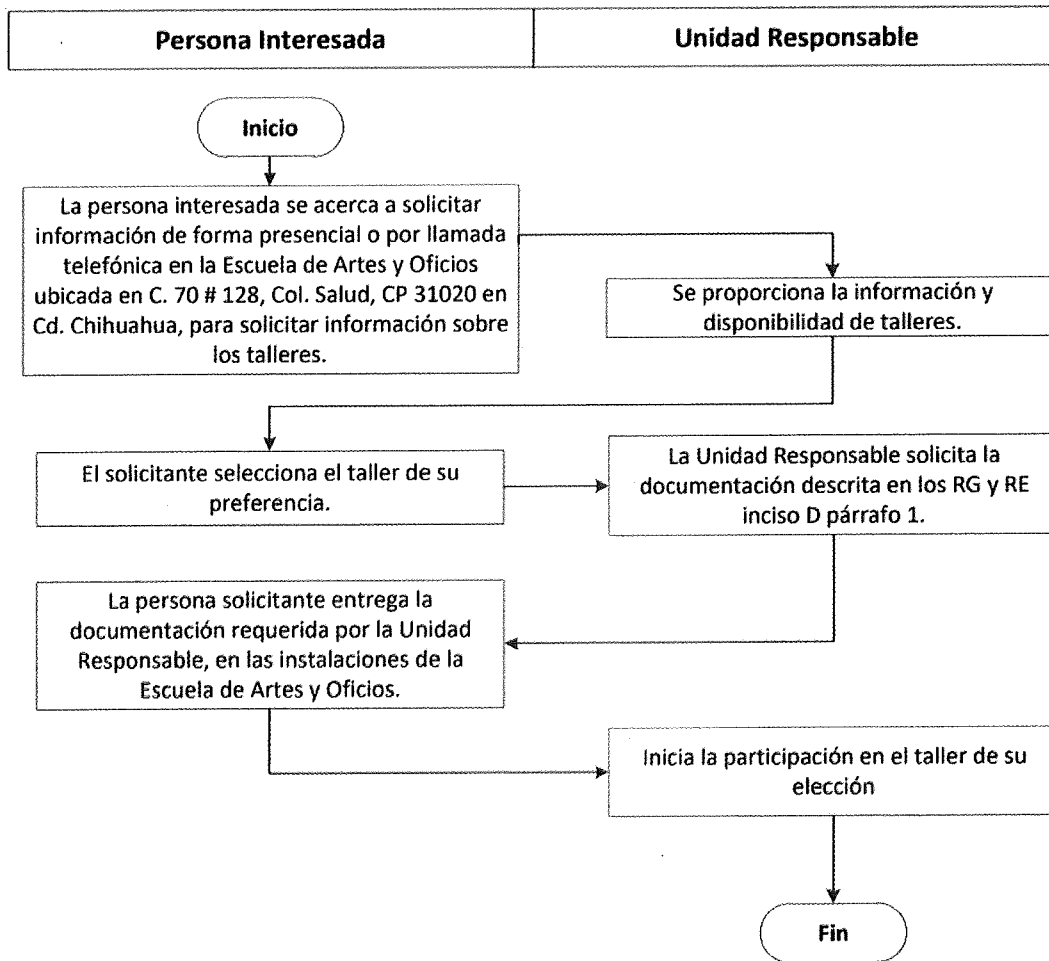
| Persona Interesada | Unidad Responsable |
|---|---|

Inicio

La persona interesada se acerca a solicitar información de forma presencial o por llamada telefónica en la Escuela de Artes y Oficios ubicada en C. 70 # 128, Col. Salud, CP 31020 en Cd. Chihuahua, para solicitar información sobre los talleres.

Se proporciona la información y disponibilidad de talleres.

El solicitante selecciona el taller de su preferencia.

La Unidad Responsable solicita la documentación descrita en los RG y RE inciso D párrafo 1.

La persona solicitante entrega la documentación requerida por la Unidad Responsable, en las instalaciones de la Escuela de Artes y Oficios.

Inicia la participación en el taller de su elección

Fin